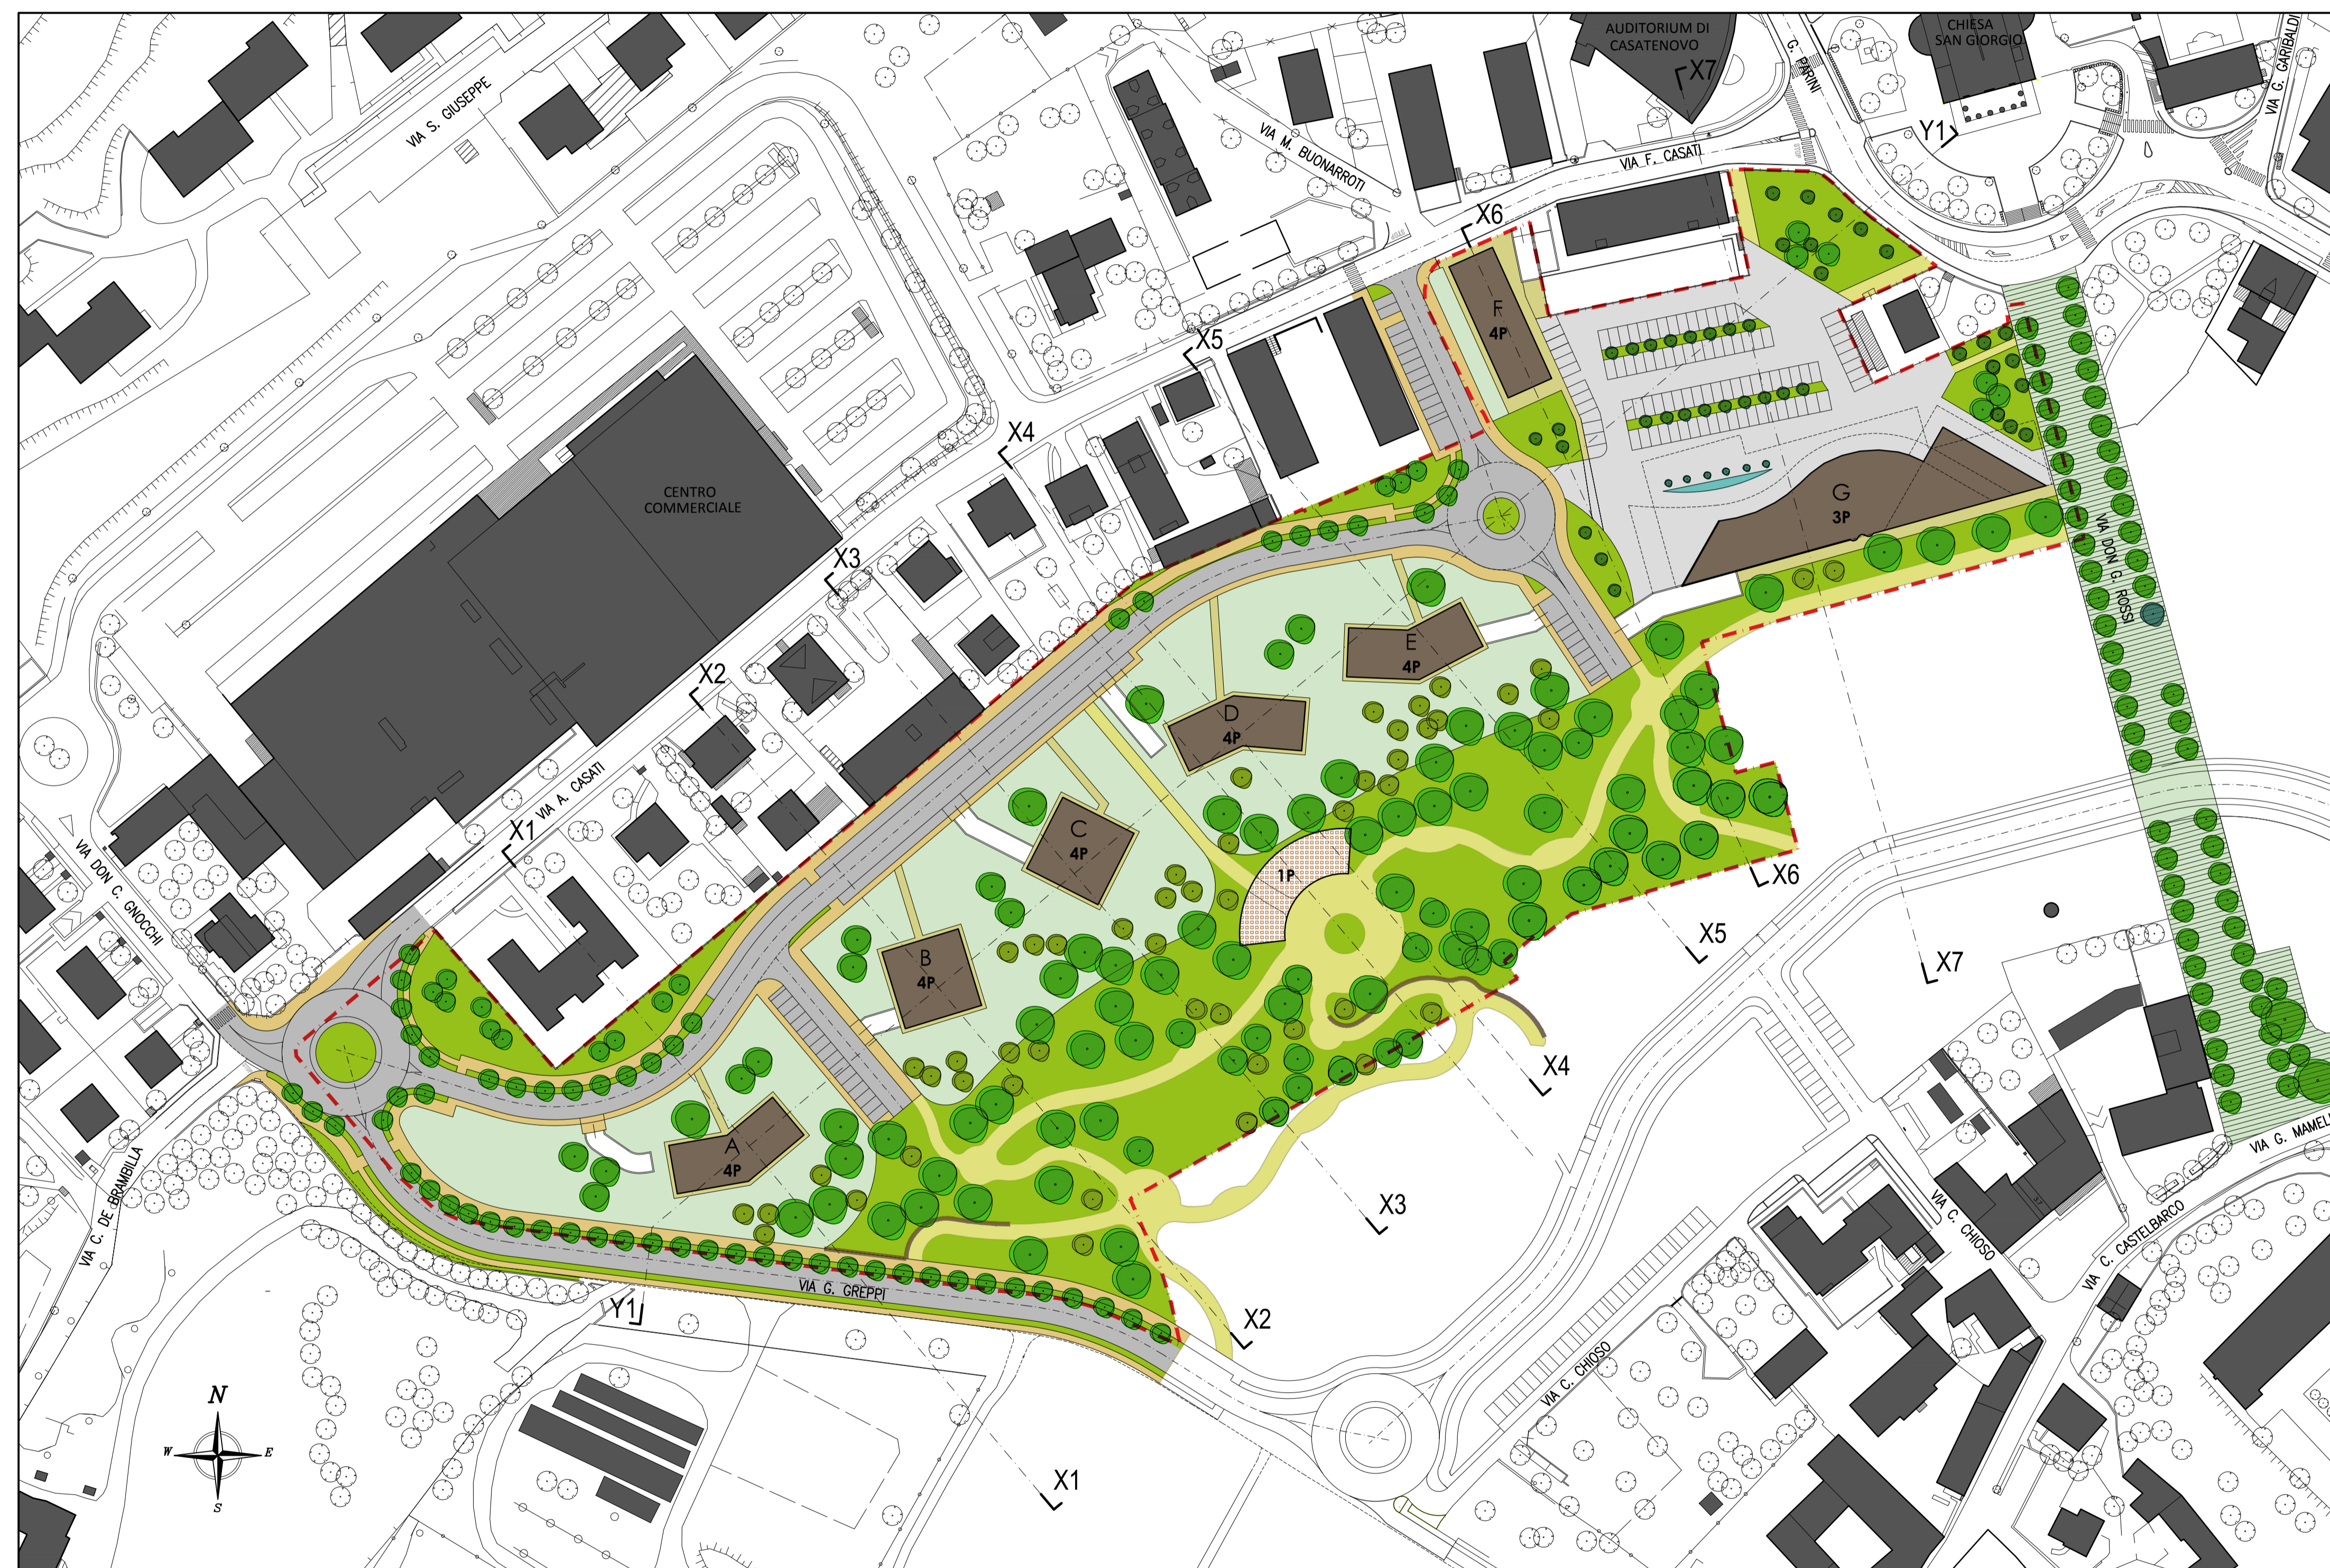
AUDITORIUM DI CASATENOVO
X7
CHIESA SAN GIORGIO
VIA G. GARIBALDI
G. PARINI
Y1
VIA S. GIUSEPPE
VIA M. BUONARROTI
VIA F. CASATI
X6
F
4P
X5
X4
CENTRO COMMERCIALE
G
3P
X3
VIA DON G. ROSSI
E
4P
X2
D
4P
VIA A. CASATI
X1
C
4P
1P
X6
VIA DON C. GNOCCHI
X5
B
4P
X7
X4
A
4P
VIA C. DE BRAMBILLA
VIA G. MAMELI
VIA C. CHIOSO
X3
VIA C. CASTELBARCO
VIA G. GREPPI
Y1
X2
VIA C. CHIOSO
N
W
E
S
X1